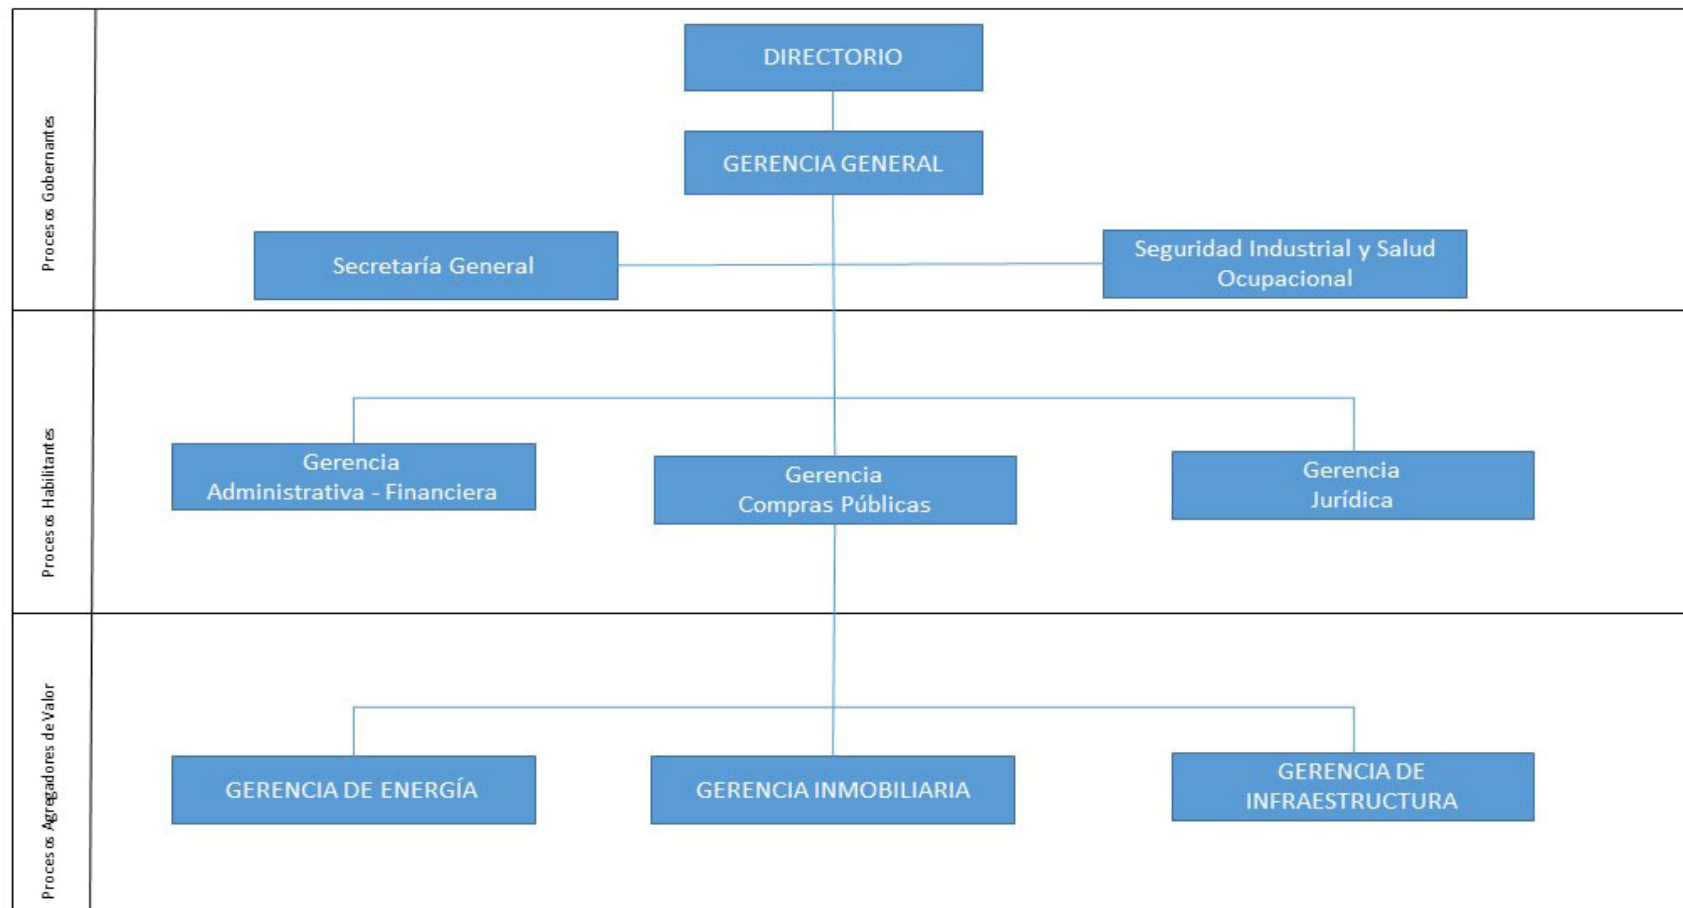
Procesos Gobernantes

DIRECTORIO

GERENCIA GENERAL

Secretaría General

Seguridad Industrial y Salud Ocupacional

Procesos Habilitantes

Gerencia Administrativa - Financiera

Gerencia Compras Públicas

Gerencia Jurídica

Procesos Agregadores de Valor

GERENCIA DE ENERGÍA

GERENCIA INMOBILIARIA

GERENCIA DE INFRAESTRUCTURA